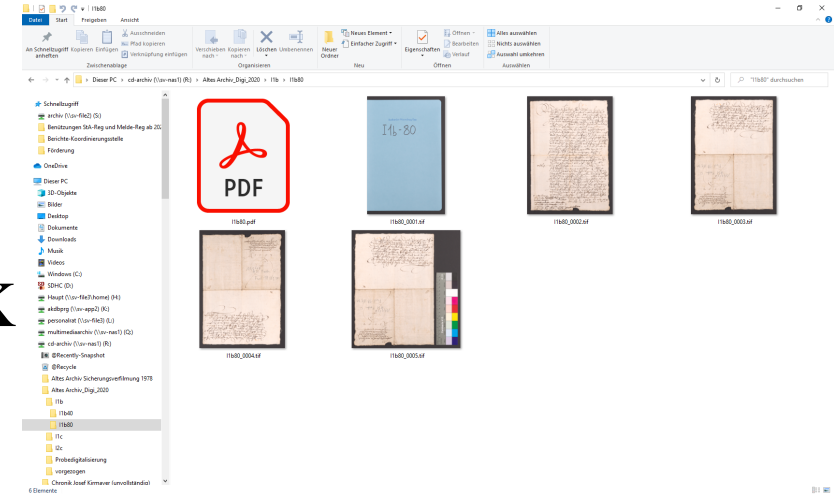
I1b80

Datei Start Freigeben Ansicht

An Schnellzugriff anheften Kopieren Einfügen Ausschneiden Pfad kopieren Verknüpfung einfügen
Zwischenablage
Verschieben nach Kopieren nach Löschen Umbenennen
Organisieren
Neuer Ordner Neues Element Einfacher Zugriff
Neu
Eigenschaften Öffnen Bearbeiten Verlauf
Öffnen
Alles auswählen Nichts auswählen Auswahl umkehren
Auswählen

Dieser PC > cd-archiv (\\sv-nas1) (R:) > Altes Archiv_Digi_2020 > I1b > I1b80

"I1b80" durchsuchen

Schnellzugriff
archiv (\\sv-file2) (S:)
Benützungen StA-Reg und Melde-Reg ab 202
Berichte-Koordinierungsstelle
Förderung
OneDrive
Dieser PC
3D-Objekte
Bilder
Desktop
Dokumente
Downloads
Musik
Videos
Windows (C:)
SDHC (D:)
Haupt (\\sv-file3\home) (H:)
akdbprg (\\sv-app2) (K:)
personalst (\\sv-file5) (L:)
multimediaarchiv (\\sv-nas1) (Q:)
cd-archiv (\\sv-nas1) (R:)
@Recently-Snapshot
@Recycle
Altes Archiv Sicherungsverfilmung 1978
Altes Archiv_Digi_2020
I1b
I1b40
I1b80
I1c
I2c
Probedigitalisierung
vorgezogen
Chronik Josef Kirmayer (unvollständig)

PDF
I1b80.pdf
I1b·80
I1b80_0001.tif
I1b80_0002.tif
I1b80_0003.tif
I1b80_0004.tif
I1b80_0005.tif

6 Elemente